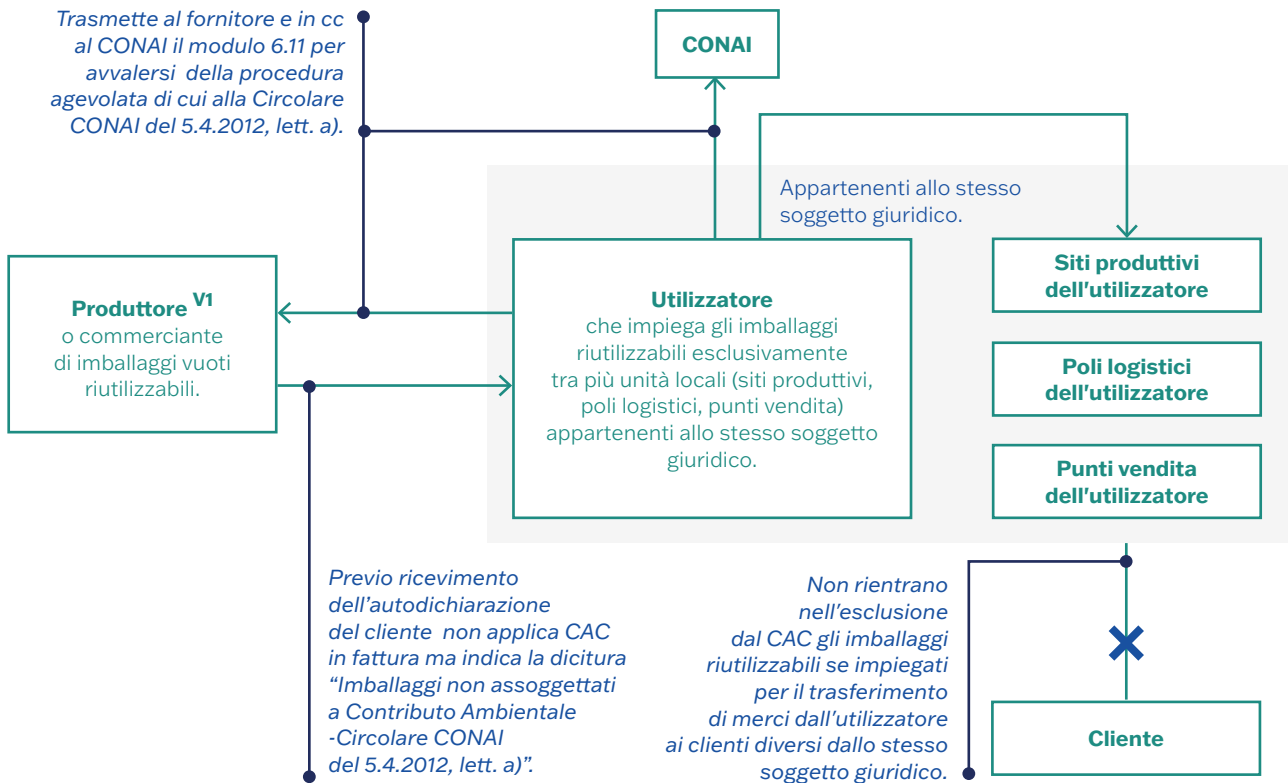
Trasmette al fornitore e in cc al CONAI il modulo 6.11 per avvalersi della procedura agevolata di cui alla Circolare CONAI del 5.4.2012, lett. a).

CONAI

Appartenenti allo stesso soggetto giuridico.

Produttore $^{V1}$
o commerciante di imballaggi vuoti riutilizzabili.

Utilizzatore
che impiega gli imballaggi riutilizzabili esclusivamente tra più unità locali (siti produttivi, poli logistici, punti vendita) appartenenti allo stesso soggetto giuridico.

Siti produttivi dell'utilizzatore

Poli logistici dell'utilizzatore

Punti vendita dell'utilizzatore

Previo ricevimento dell'autodichiarazione del cliente non applica CAC in fattura ma indica la dicitura "Imballaggi non assoggettati a Contributo Ambientale -Circolare CONAI del 5.4.2012, lett. a)".

Non rientrano nell'esclusione dal CAC gli imballaggi riutilizzabili se impiegati per il trasferimento di merci dall'utilizzatore ai clienti diversi dallo stesso soggetto giuridico.

Cliente